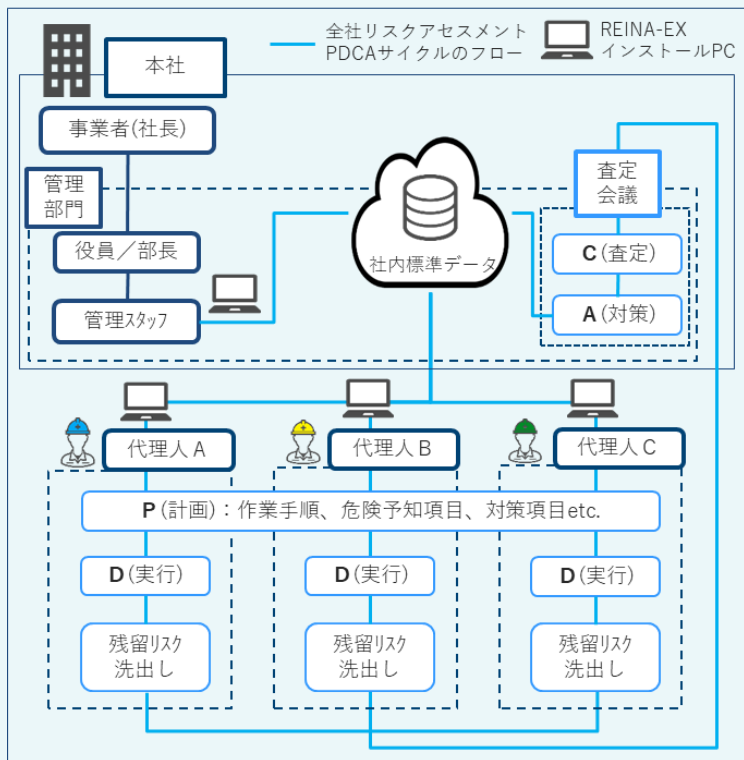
全社リスクアセスメント
PDCAサイクルのフロー

REINA-EX
インストールPC

本社

事業者(社長)

管理
部門

役員／部長

管理スタッフ

社内標準データ

査定
会議

C(査定)

A(対策)

代理人 A

代理人 B

代理人 C

P(計画)：作業手順、危険予知項目、対策項目etc.

D(実行)

D(実行)

D(実行)

残留リスク
洗出し

残留リスク
洗出し

残留リスク
洗出し